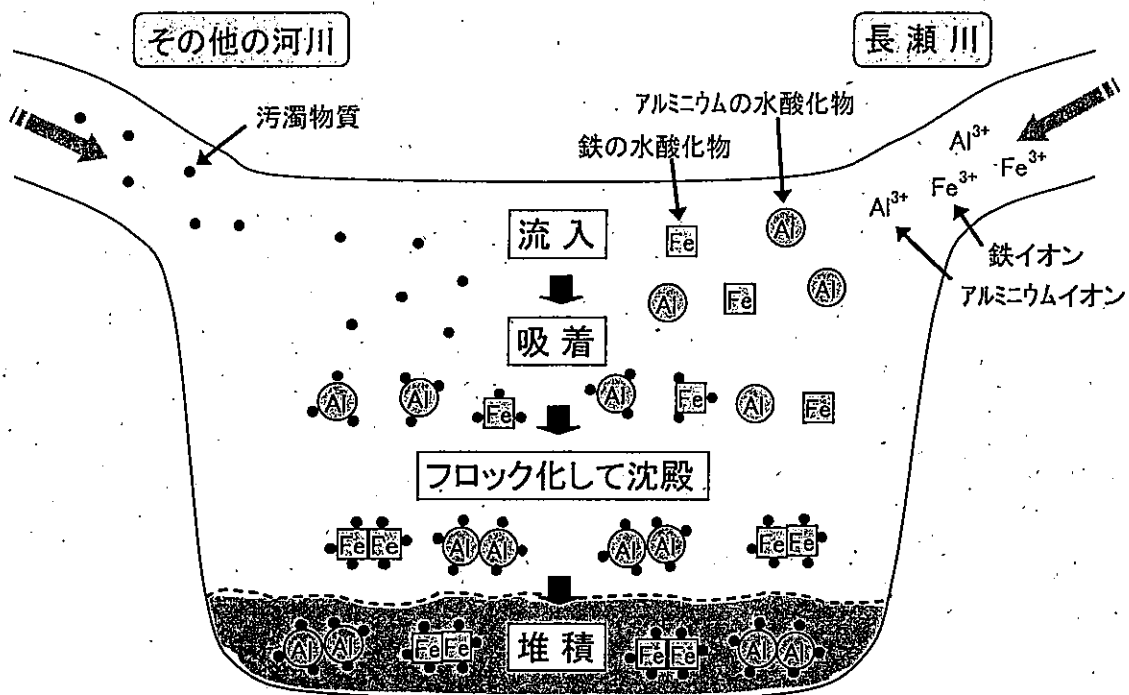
その他の河川

長瀬川

汚濁物質

アルミニウムの水酸化物

鉄の水酸化物

$Al^{3+}$ $Fe^{3+}$

$Al^{3+}$ $Fe^{3+}$

鉄イオン

アルミニウムイオン

流入

Fe Al

Al Fe Al

吸着

Al Al Fe Al Fe Al Fe

フロック化して沈殿

Fe Fe Al Al Al Al Fe Fe

Al Al Fe Fe 堆積 Fe Fe Al Al